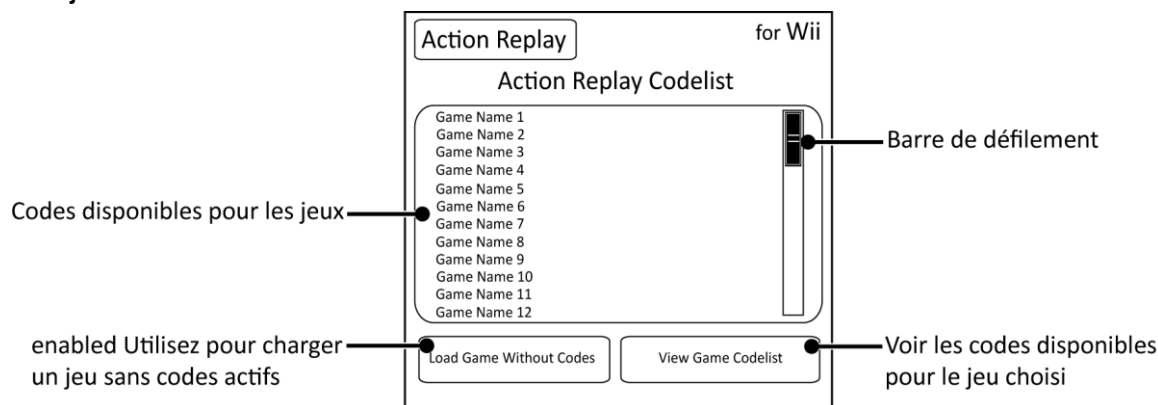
Action Replay
for Wii
Action Replay Codelist

Game Name 1
Game Name 2
Game Name 3
Game Name 4
Game Name 5
Game Name 6
Game Name 7
Game Name 8
Game Name 9
Game Name 10
Game Name 11
Game Name 12

Barre de défilement

Codes disponibles pour les jeux

enabled Utilisez pour charger un jeu sans codes actifs

Load Game Without Codes

View Game Codelist

Voir les codes disponibles pour le jeu choisi